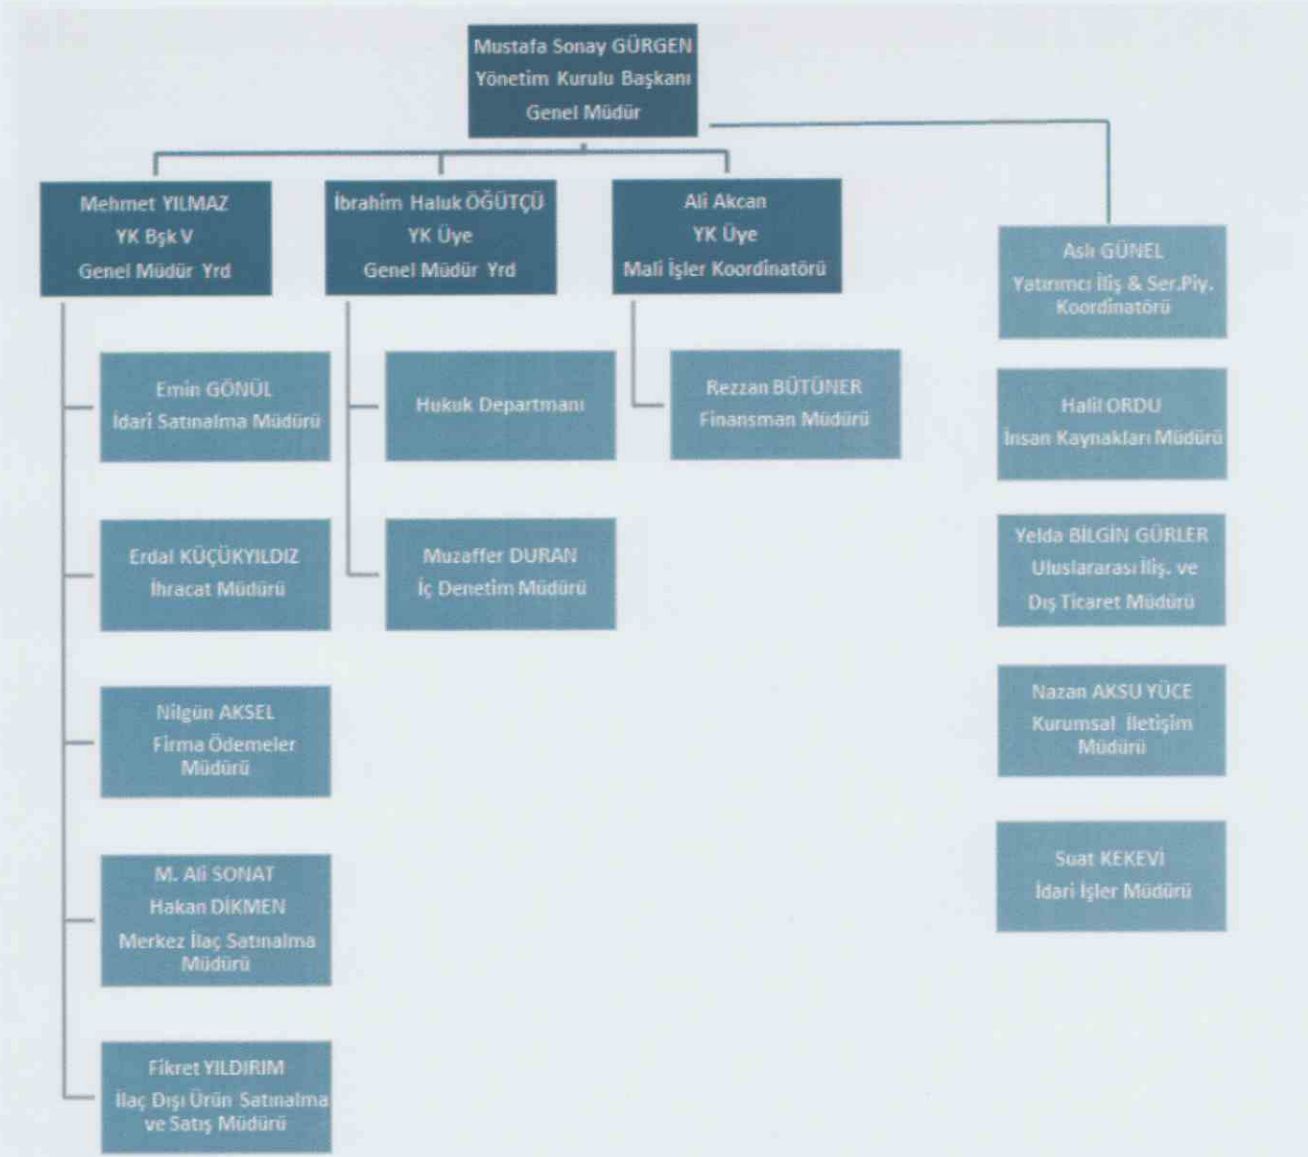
Mustafa Sonay GÜRGEN
Yönetim Kurulu Başkanı
Genel Müdür

Mehmet YILMAZ
YK Bşk V
Genel Müdür Yrd

İbrahim Haluk ÖĞÜTÇÜ
YK Üye
Genel Müdür Yrd

Ali Akcan
YK Üye
Mali İşler Koordinatörü

Aslı GÜNEL
Yatırımcı İliş & Ser.Piy. Koordinatörü

Emin GÖNÜL
İdari Satınalma Müdürü

Hukuk Departmanı

Rezzan BÜTÜNER
Finansman Müdürü

Halil ORDU
İnsan Kaynakları Müdürü

Erdal KÜÇÜKYILDIZ
İhracat Müdürü

Muzaffer DURAN
İç Denetim Müdürü

Yelda BİLGİN GÜRLER
Uluslararası İliş. ve
Dış Ticaret Müdürü

Nilgün AKSEL
Firma Ödemeler Müdürü

Nazan AKSU YÜCE
Kurumsal İletişim Müdürü

M. Ali SONAT
Hakan DİKMEN
Merkez İlaç Satınalma Müdürü

Suat KEKEVİ
İdari İşler Müdürü

Fikret YILDIRIM
İlaç Dışı Ürün Satınalma ve Satış Müdürü